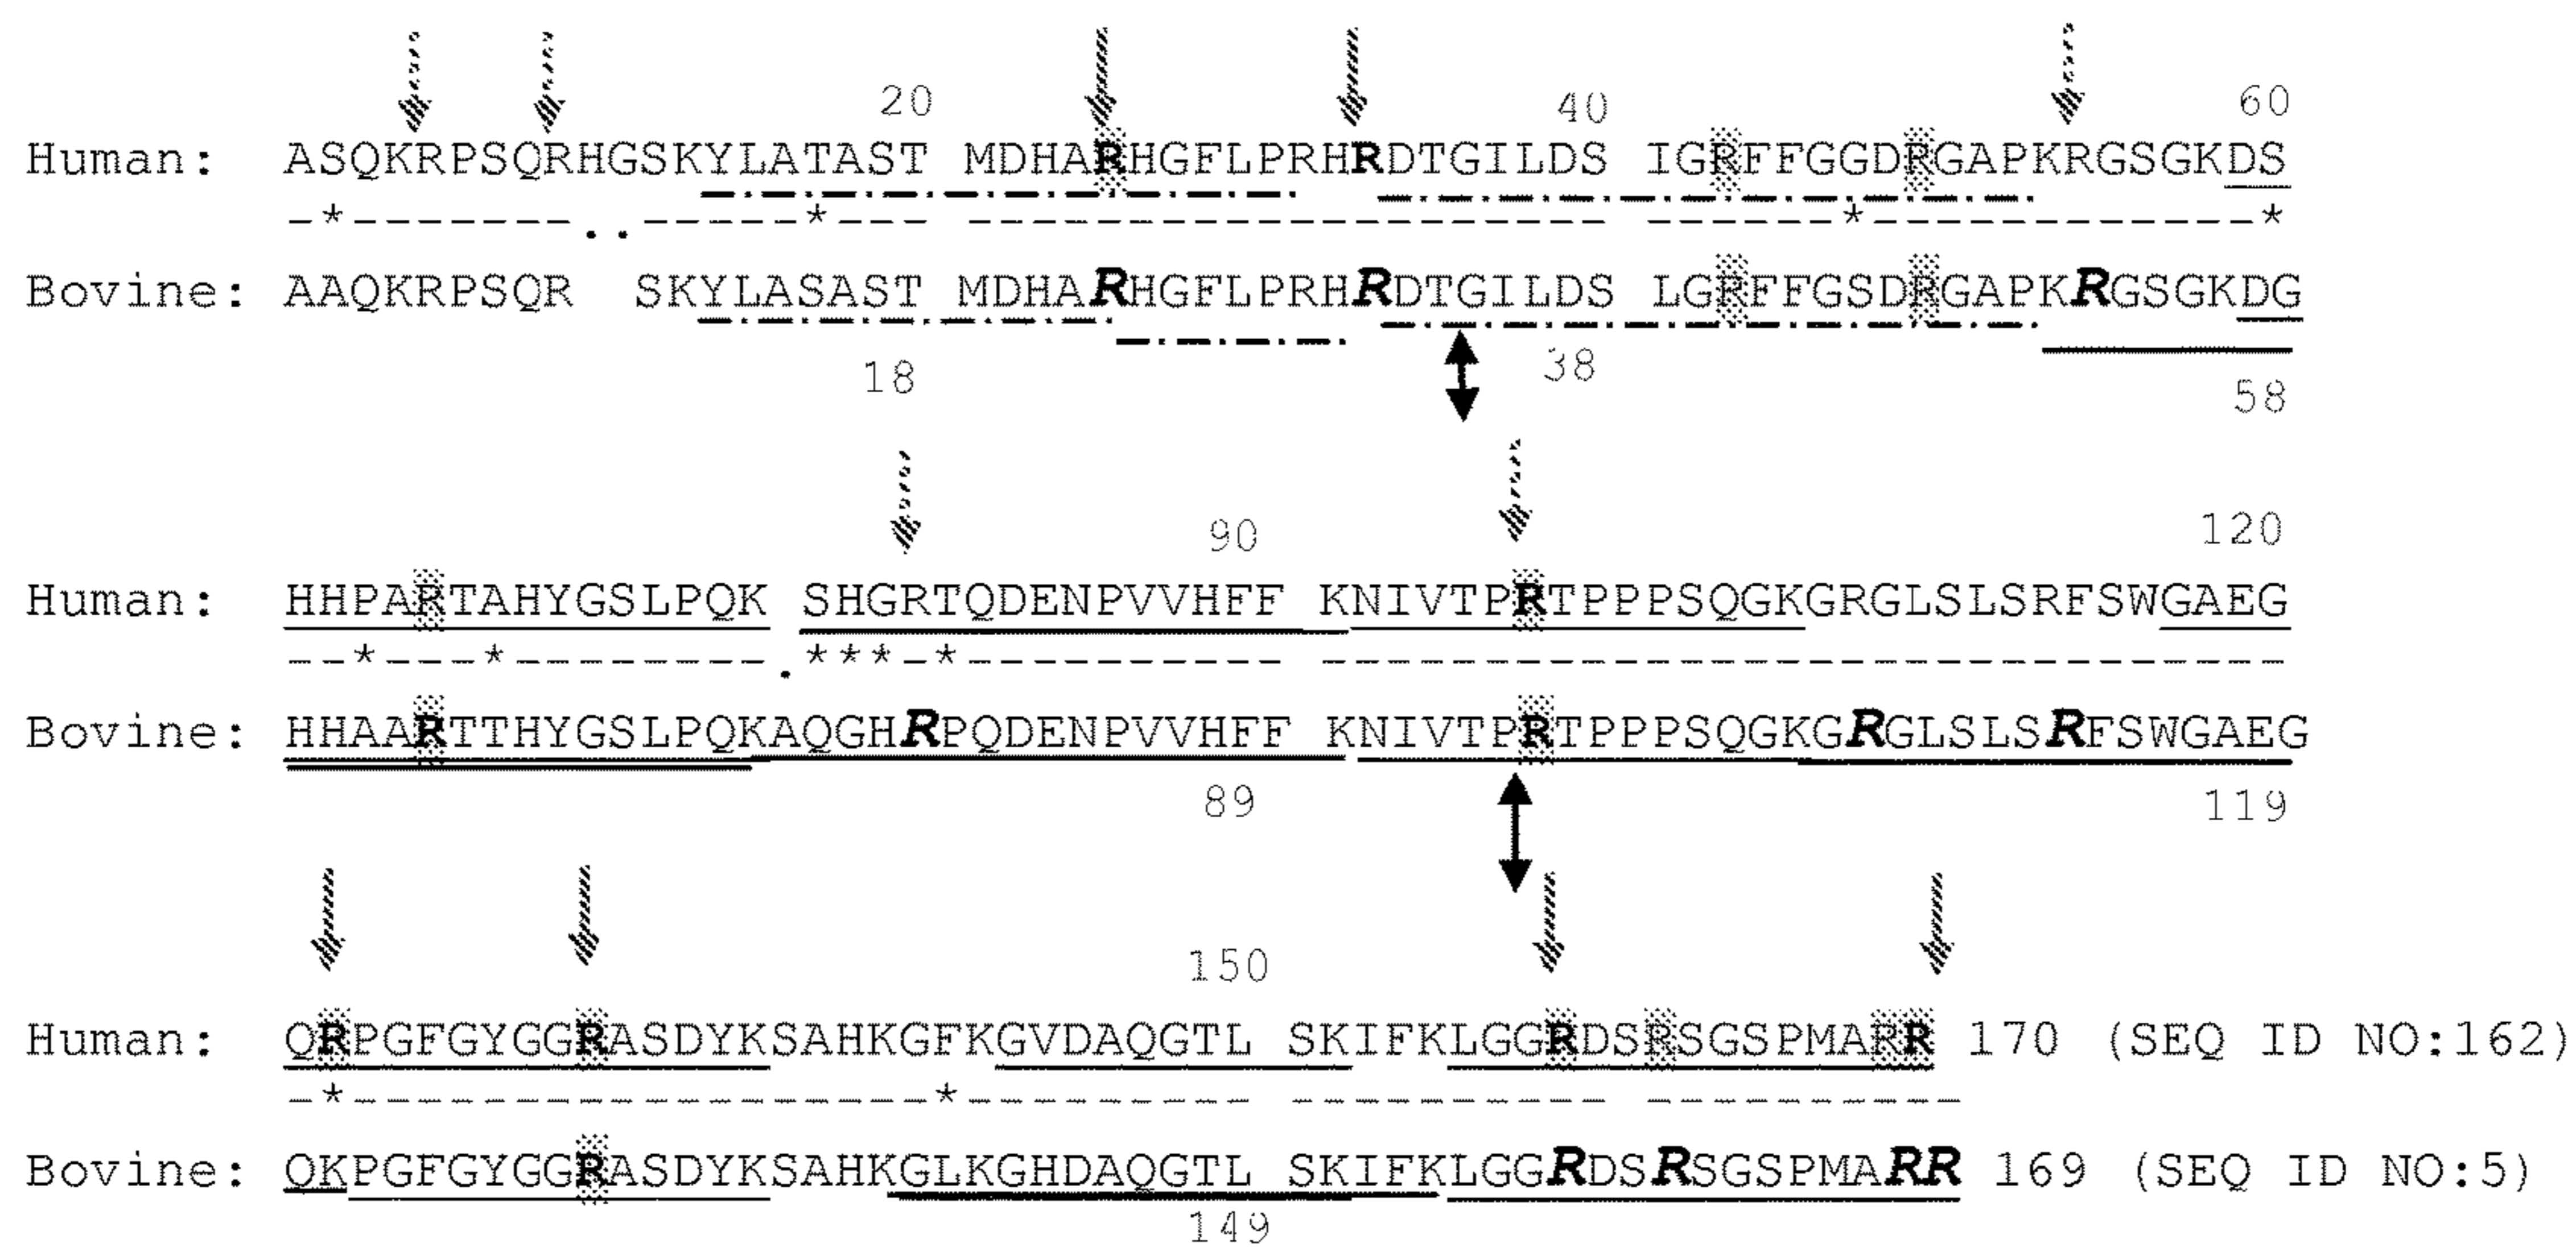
20 40 60

Human: ASQKRPSQRHGSKYLATAST MDHARHGFLPRHRDTGILDS IGRFFGGDRGAPKRGSGKDS

-*-------..-----*--- ------------------- ------*----------*

Bovine: AAQKRPSQR SKYLASAST MDHARHGFLPRHRDTGILDS LGRFFGSDRGAPKRGSGKDG

18 38 58

90 120

Human: HHPARTAHYGSLPQK SHGRTQDENPVVHFF KNIVTPRTPPPSQGKGRGLSLSRFSWGAEG

--*---*---------.***-*---------- -------------------------------

Bovine: HHAARTTHYGSLPQKAQGHRPQDENPVVHFF KNIVTPRTPPPSQGKGRGLSLSRFSWGAEG

89 119

150

Human: QRPGFGYGGRASDYKSAHKGFKGVDAQGTL SKIFKLGGRDSRSGSPMARR 170 (SEQ ID NO:162)

-*-----------------*--------- ---------- ---------

Bovine: QKPGFGYGGRASDYKSAHKGLKGHDAQGTL SKIFKLGGRDSRSGSPMARR 169 (SEQ ID NO:5)

149